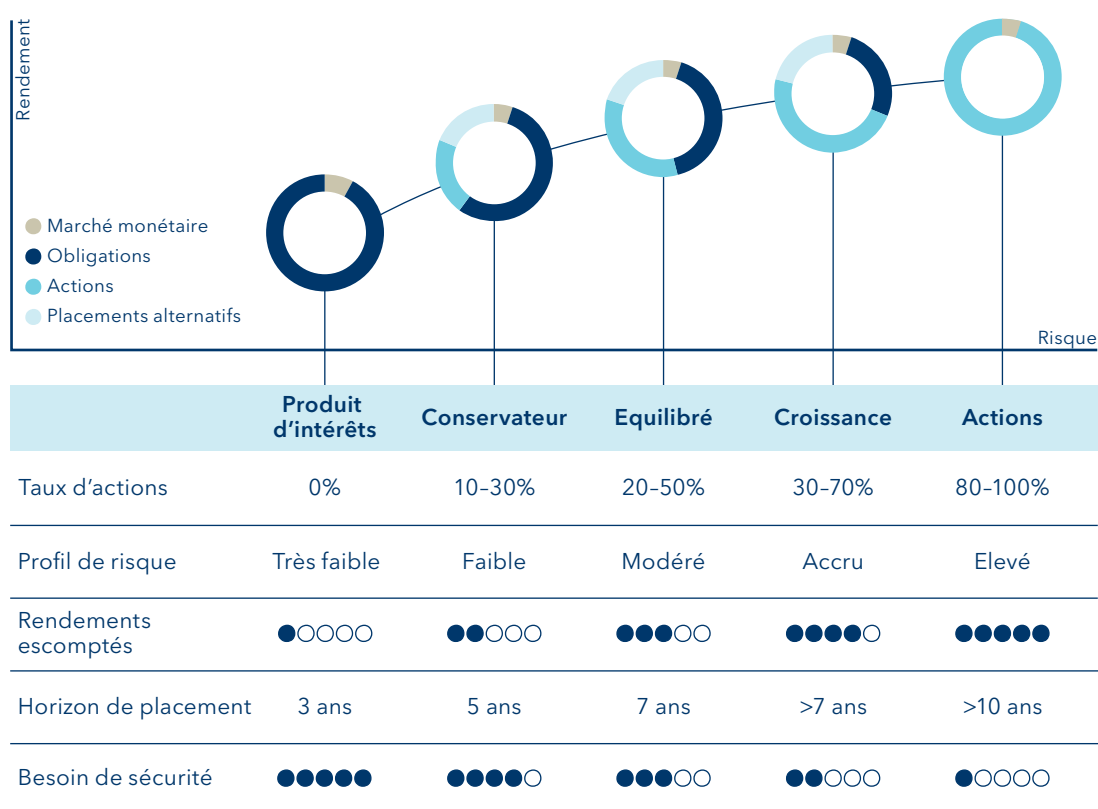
Rendement

Marché monétaire
Obligations
Actions
Placements alternatifs

Risque

| | Produit d'intérêts | Conservateur | Equilibré | Croissance | Actions |
|---|---|---|---|---|---|
| Taux d'actions | 0% | 10–30% | 20–50% | 30–70% | 80–100% |
| Profil de risque | Très faible | Faible | Modéré | Accru | Elevé |
| Rendements escomptés | ●○○○○ | ●●○○○ | ●●●○○ | ●●●●○ | ●●●●● |
| Horizon de placement | 3 ans | 5 ans | 7 ans | >7 ans | >10 ans |
| Besoin de sécurité | ●●●●● | ●●●●○ | ●●●○○ | ●●○○○ | ●○○○○ |